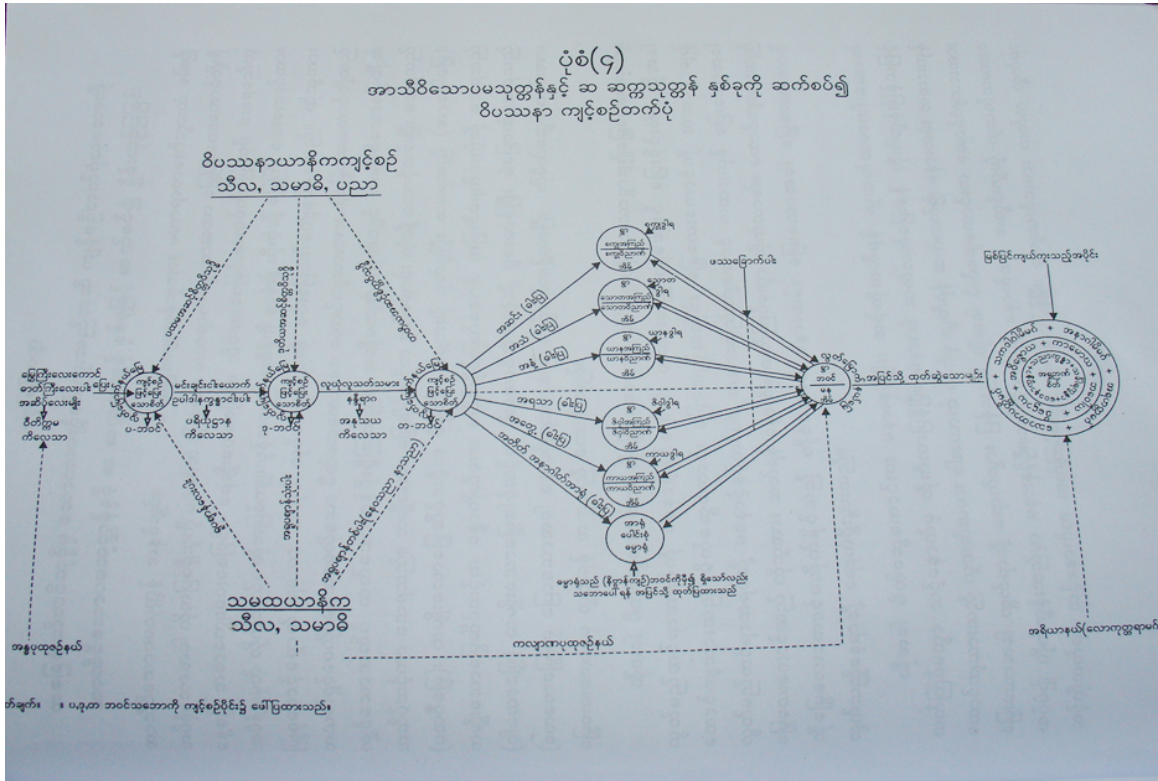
ပုံစံ(၄)
အာသီဝိသောပမသုတ္တန်နှင့် ဆ ဆက္ကသုတ္တန် နှစ်ခုကို ဆက်စပ်၍
ဝိပဿနာ ကျင့်စဉ်တက်ပုံ

ဝိပဿနာယာနိကကျင့်စဉ်
သီလ, သမာဓိ, ပညာ

သမထယာနိက
သီလ, သမာဓိ

မြေကြီးလေးကောင်
မဟာဘူတ်ကြီးလေးပါး
အဆိပ်လေးမျိုး
ဒိဋ္ဌိကိလေသာ

ပ-ဘဝင်

မင်းချင်းငါးယောက်
ဥပါဒါနက္ခန္ဓာငါးပါး
ပဋိဃာနုသယ
ကိလေသာ

ဒု-ဘဝင်

လုလိုလူသတ်သမား
နန္ဒီရာဂ
အနုသယ
ကိလေသာ

တ-ဘဝင်

အတွင်း (ခြောက်ပါး)
အသ (ခြောက်ပါး)
အနံ့ (ခြောက်ပါး)
အရသာ (ခြောက်ပါး)
အတွေ့ (ခြောက်ပါး)
ထိတ်ထိတ် အနုဘာဝါ (ခြောက်ပါး)

ရူပါဒါ
သောတဒါ
ဃာနဒါ
ဇိဝှါဒါ
ကာယဒါ

ဝိုင်း
အာရုံ
ပေါ်ပေါ်လာ
မနောဒွါ

မနောသည် (နိဗ္ဗာန်ကမ်း)ဘဝင်ကိုမှီ၍ ဖိုသော်လည်း သဘောပေါ်ရန် အပြင်သို့ ထုတ်ပြထားသည်

ပဿဒြောက်ပါး

ဘဝင်
မနော

အပြင်သို့ ထုတ်ဆွဲသောမျဉ်း

မြစ်ပြင်ကျယ်ကူးသည့်အပိုင်း

အနုပုဗ္ဗထုတ်နယ်

ကလျာဏပုထုဇဉ်နယ်

အရိယာနယ်(လောကုတ္တရာ

တ်ချက်။ ။ ပ,ဒု,တ ဘဝင်သဘောကို ကျင့်စဉ်ပိုင်း၌ ပေါ်ပြထားသည်။